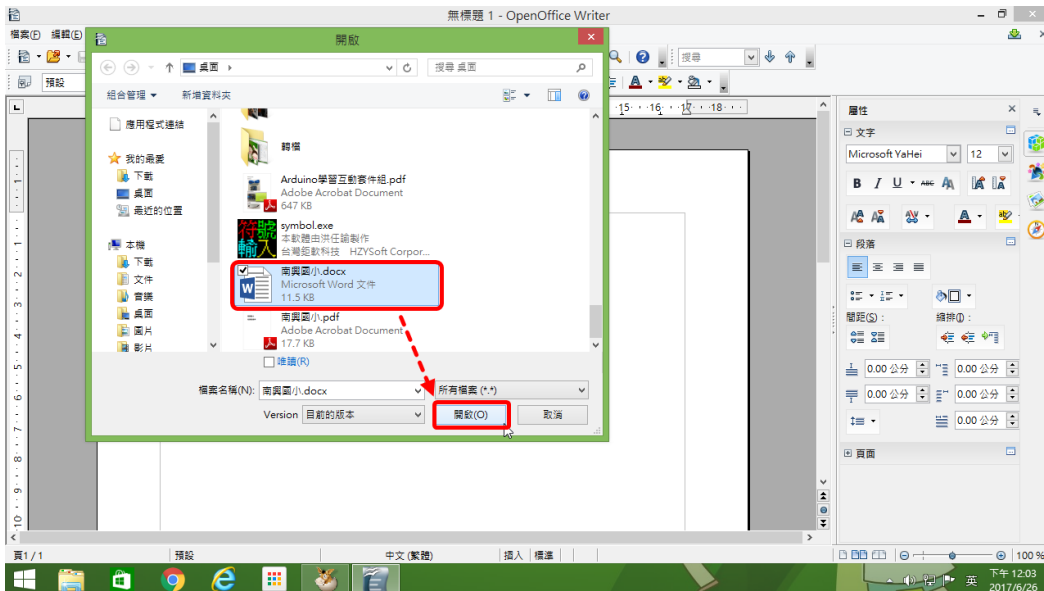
無標題 1 - OpenOffice Writer

檔案(F) 編輯(E)

預設

開啟

桌面

搜尋 桌面

組合管理 ▾ 新增資料夾

應用程式連結

我的最愛

下載

桌面

最近的位置

本機

下載

文件

音樂

桌面

圖片

影片

轉檔

Arduino學習互動套件組.pdf
Adobe Acrobat Document
647 KB

symbol.exe
本軟體由洪任諭製作
台灣距軟科技 HZYSoft Corpor...

符號輸入

南興國小.docx
Microsoft Word 文件
11.5 KB

南興國小.pdf
Adobe Acrobat Document
17.7 KB

唯讀(R)

檔案名稱(N): 南興國小.docx

所有檔案 (*.*)

Version 目前的版本

開啟(O)

取消

搜尋

·15· ·16· ·17· ·18·

屬性

文字

Microsoft YaHei

12

B I U ABC

段落

間距(S):

縮排(I):

0.00 公分

0.00 公分

0.00 公分

0.00 公分

0.00 公分

0.00 公分

頁面

頁 1 / 1

預設

中文 (繁體)

插入

標準

100 %

英

下午 12:03
2017/6/26